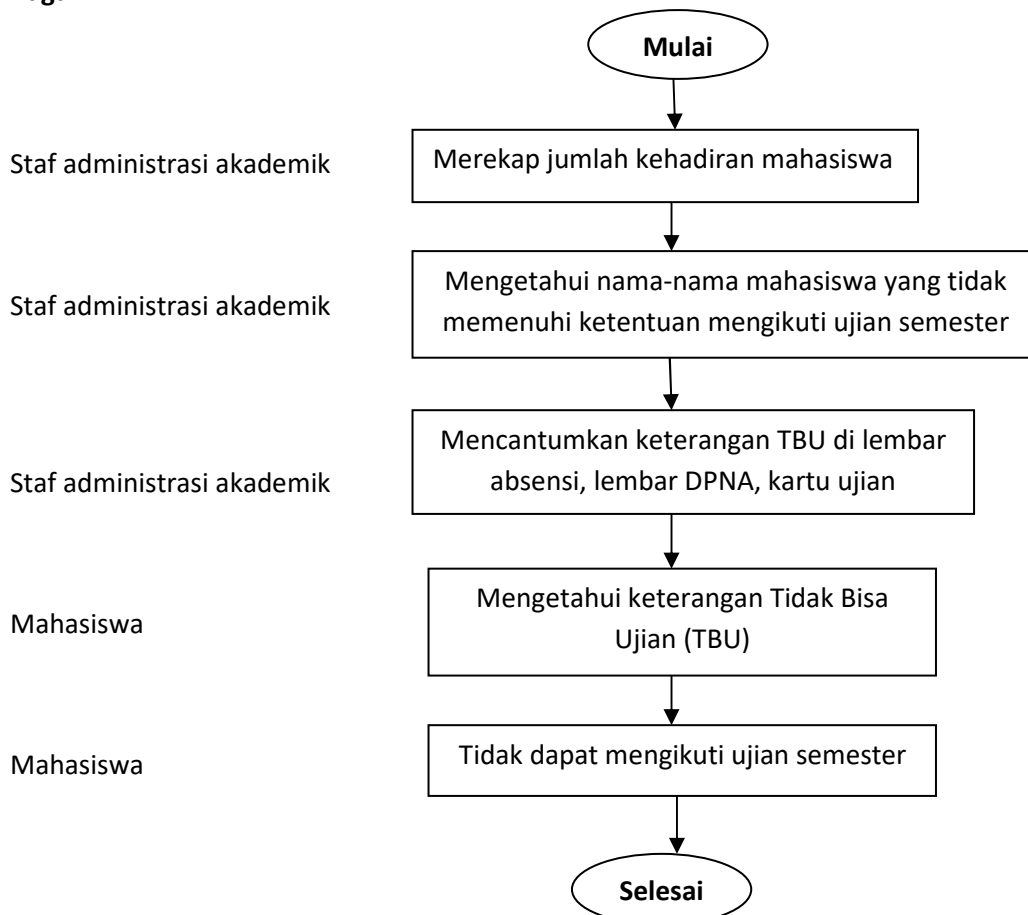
Mulai

Staf administrasi akademik

Merekap jumlah kehadiran mahasiswa

Staf administrasi akademik

Mengetahui nama-nama mahasiswa yang tidak memenuhi ketentuan mengikuti ujian semester

Staf administrasi akademik

Mencantumkan keterangan TBU di lembar absensi, lembar DPNA, kartu ujian

Mahasiswa

Mengetahui keterangan Tidak Bisa Ujian (TBU)

Mahasiswa

Tidak dapat mengikuti ujian semester

Selesai